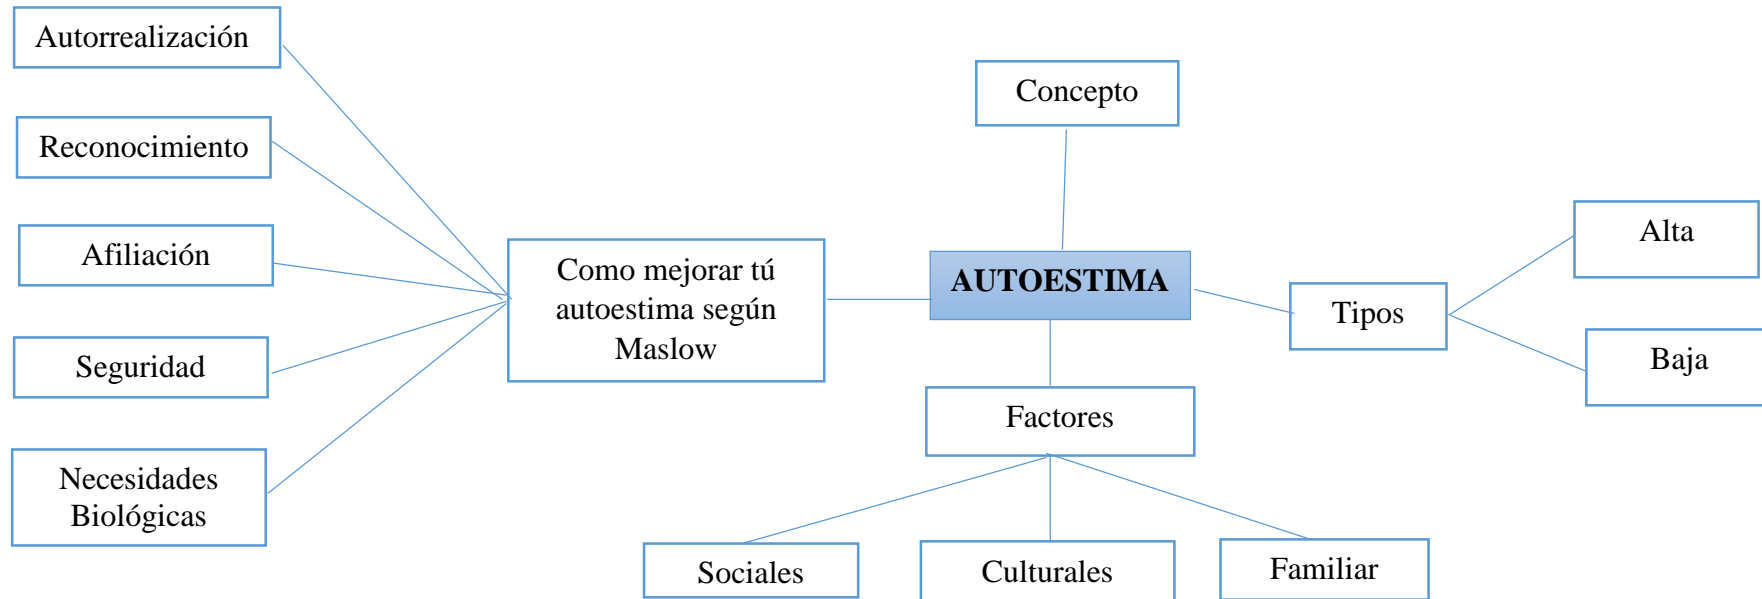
Autorrealización

Reconocimiento

Afiliación

Seguridad

Necesidades Biológicas

Como mejorar tú autoestima según Maslow

Concepto

AUTOESTIMA

Tipos

Alta

Baja

Factores

Sociales

Culturales

Familiar